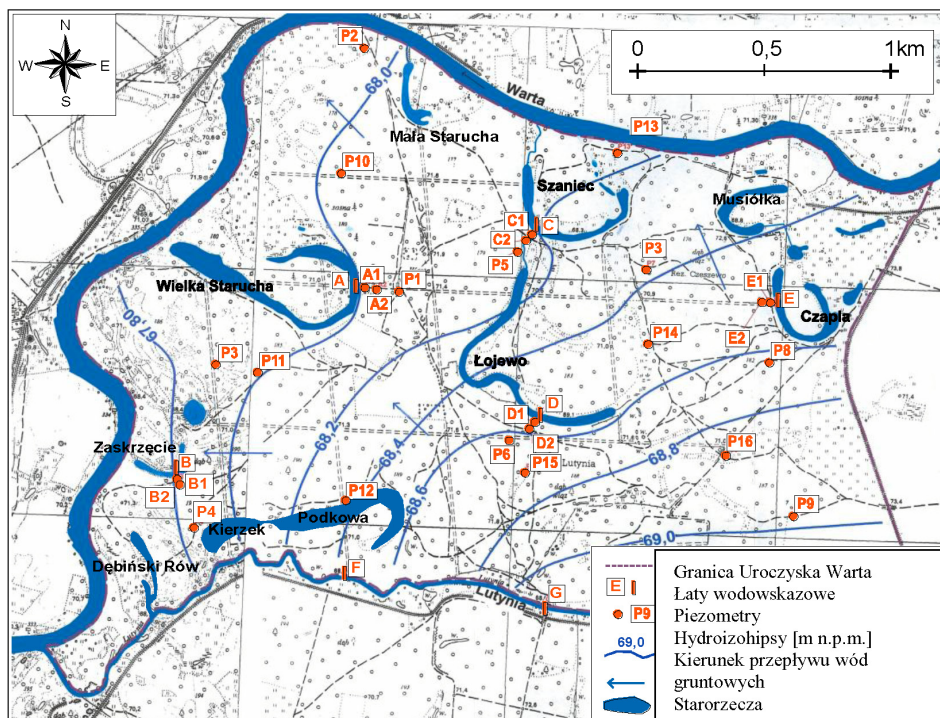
N
W
E
S

0
0,5
1km

Warta
P2
68,0
Mała Starucha
P13
P10
Szaniec
Musiółka
C1
C
C2
P3
P5
Wielka Starucha
A
A1
P1
A2
E1
E
Czapla
67,80
P14
E2
P3
P11
Łojewo
P8
D
D1
D2
Zaskrzęcie
68,2
68,4
P6
P15
Lutynia
68,8
P16
B
B1
B2
P12
68,6
P9
P4
Kierzek
Podkowa
69,0
Dębiński Rów
F
G
Lutynia

Granica Uroczyska Warta
E Łaty wodowskazowe
P9 Piezometry
69,0 Hydroizohipsy [m n.p.m.]
Kierunek przepływu wód gruntowych
Starorzecza